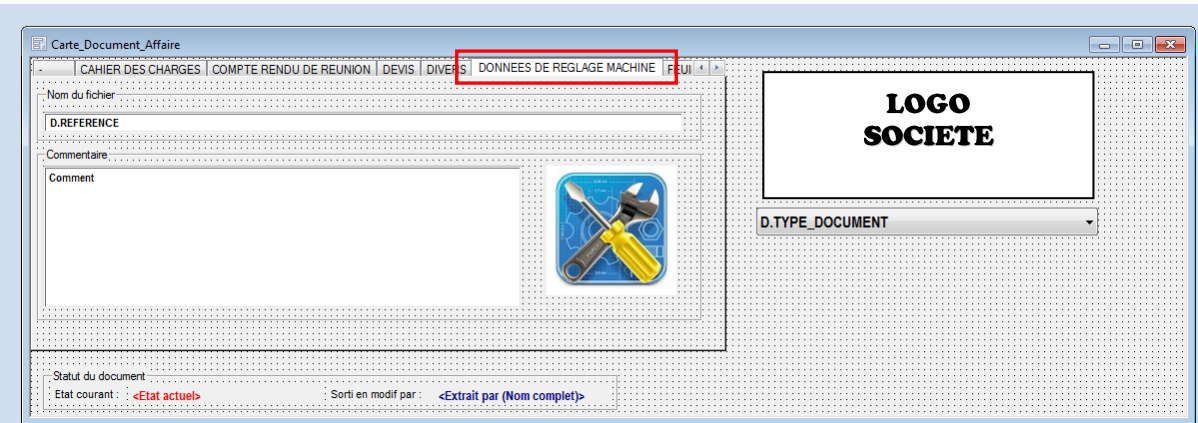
Carte_Document_Affaire

- | CAHIER DES CHARGES | COMPTE RENDU DE REUNION | DEVIS | DIVERS | DONNEES DE REGLAGE MACHINE | FEUI

Nom du fichier

D.REFERENCE

Commentaire

Comment

LOGO
SOCIETE

D.TYPE_DOCUMENT

Statut du document

Etat courant : <Etat actuel>

Sorti en modif par : <Extrait par (Nom complet)>